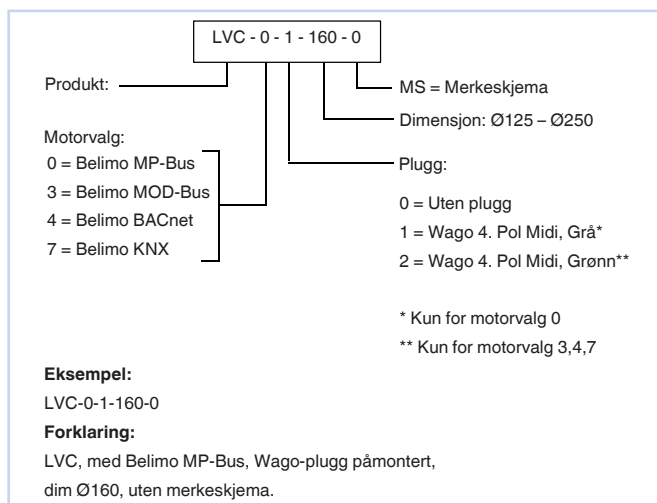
LVC - 0 - 1 - 160 - 0

Produkt:

MS = Merkeskjema

Dimensjon: Ø125 – Ø250

Motorvalg:
0 = Belimo MP-Bus
3 = Belimo MOD-Bus
4 = Belimo BACnet
7 = Belimo KNX

Plugg:

0 = Uten plugg
1 = Wago 4. Pol Midi, Grå*
2 = Wago 4. Pol Midi, Grønn**

* Kun for motorvalg 0
** Kun for motorvalg 3,4,7

**Eksempel:**
LVC-0-1-160-0
**Forklaring:**
LVC, med Belimo MP-Bus, Wago-plugg påmontert, dim Ø160, uten merkeskjema.